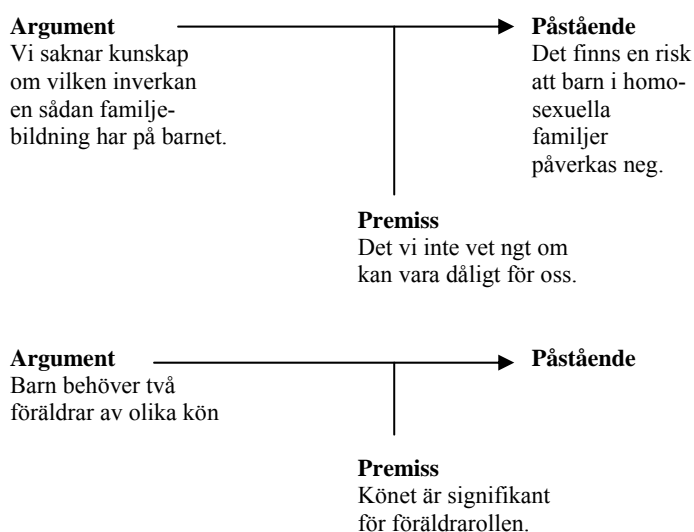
**Argument**
Vi saknar kunskap om vilken inverkan en sådan familjebildning har på barnet.

**Påstående**
Det finns en risk att barn i homosexuella familjer påverkas neg.

**Premiss**
Det vi inte vet ngt om kan vara dåligt för oss.

**Argument**
Barn behöver två föräldrar av olika kön

**Påstående**

**Premiss**
Könet är signifikant för föräldrarollen.